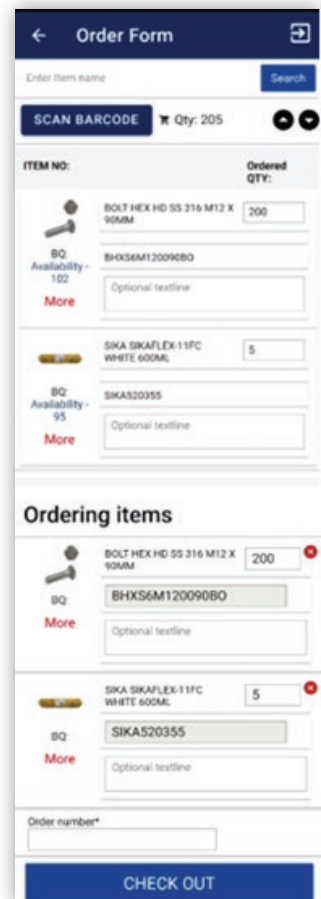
Order Form

Enter item name

Search

SCAN BARCODE

Qty: 205

ITEM NO:

Ordered QTY:

BOLT HEX HD SS 316 M12 X 90MM

200

BHXS6M120090BO

BQ Availability - 102

More

Optional textline

SIKA SIKAFLEX-11FC WHITE 600ML

5

SIKA520355

BQ Availability - 95

More

Optional textline

Ordering items

BOLT HEX HD SS 316 M12 X 90MM

200

BHXS6M120090BO

BQ

More

Optional textline

SIKA SIKAFLEX-11FC WHITE 600ML

5

SIKA520355

BQ

More

Optional textline

Order number*

CHECK OUT